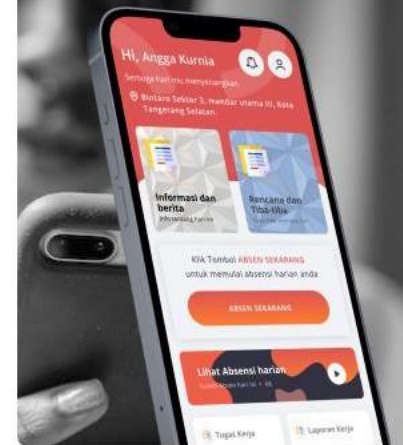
Hi, Angga Kurnia

Semoga harimu menyenangkan

Bintaro Sektor 3, Mandar utama III, Kota Tangerang Selatan

Informasi dan berita

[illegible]

Rencana dan Tiba-tiba

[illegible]

Klik Tombol ABSEN SEKARANG untuk memulai absensi harian anda

ABSEN SEKARANG

Lihat Absensi harian

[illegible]

Tugas Kerja

Laporan Kerja